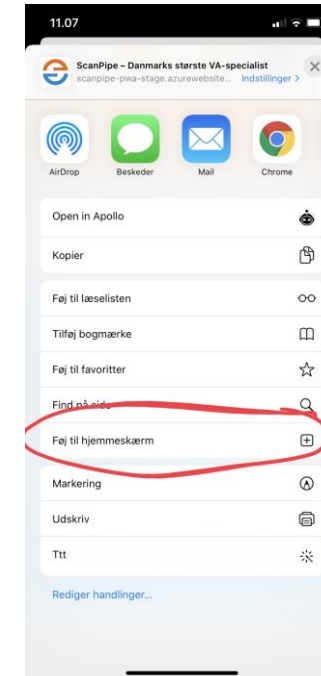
11.07

ScanPipe – Danmarks største VA-specialist
scanpipe-pwa-stage.azurewebsite... Indstillinger >

AirDrop
Beskeder
Mail
Chrome

Open in Apollo

Kopier

Føj til læselisten

Tilføj bogmærke

Føj til favoritter

Find på side

Føj til hjemmeskærm

Markering

Udskriv

Ttt

Rediger handlinger...